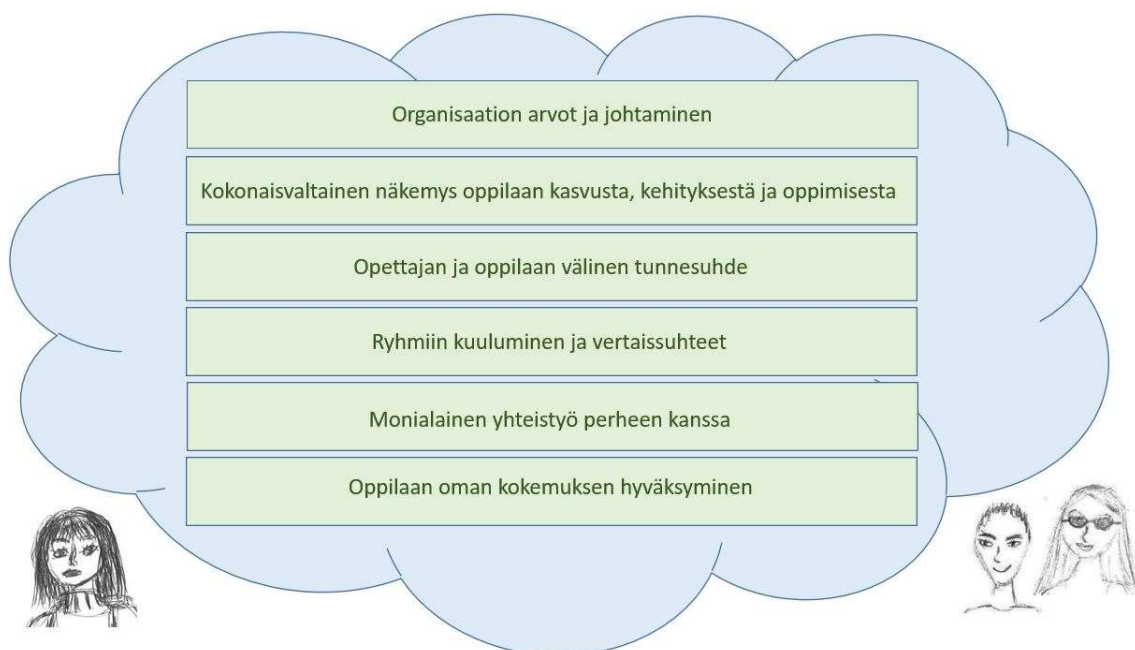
Organisaation arvot ja johtaminen

Kokonaisvaltainen näkemys oppilaan kasvusta, kehityksestä ja oppimisesta

Opettajan ja oppilaan välinen tunnesuhde

Ryhmiin kuuluminen ja vertaissuhteet

Monialainen yhteistyö perheen kanssa

Oppilaan oman kokemuksen hyväksyminen